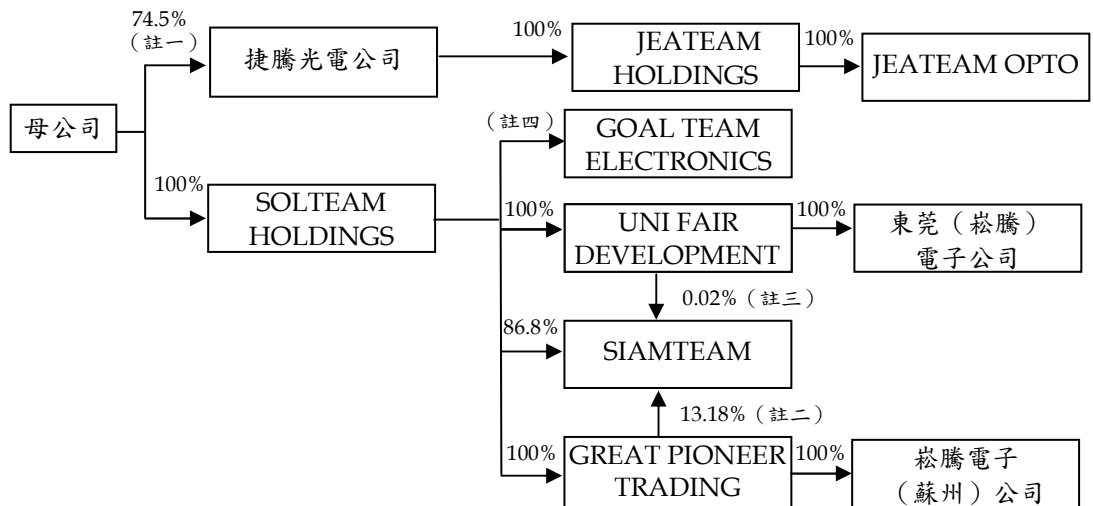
74.5%
（註一）

捷騰光電公司

100%

JEATEAM HOLDINGS

100%

JEATEAM OPTO

母公司

（註四）

GOAL TEAM ELECTRONICS

100%

SOLTEAM HOLDINGS

100%

UNI FAIR DEVELOPMENT

100%

東莞（崧騰）電子公司

0.02%（註三）

86.8%

SIAMTEAM

13.18%（註二）

100%

GREAT PIONEER TRADING

100%

崧騰電子（蘇州）公司